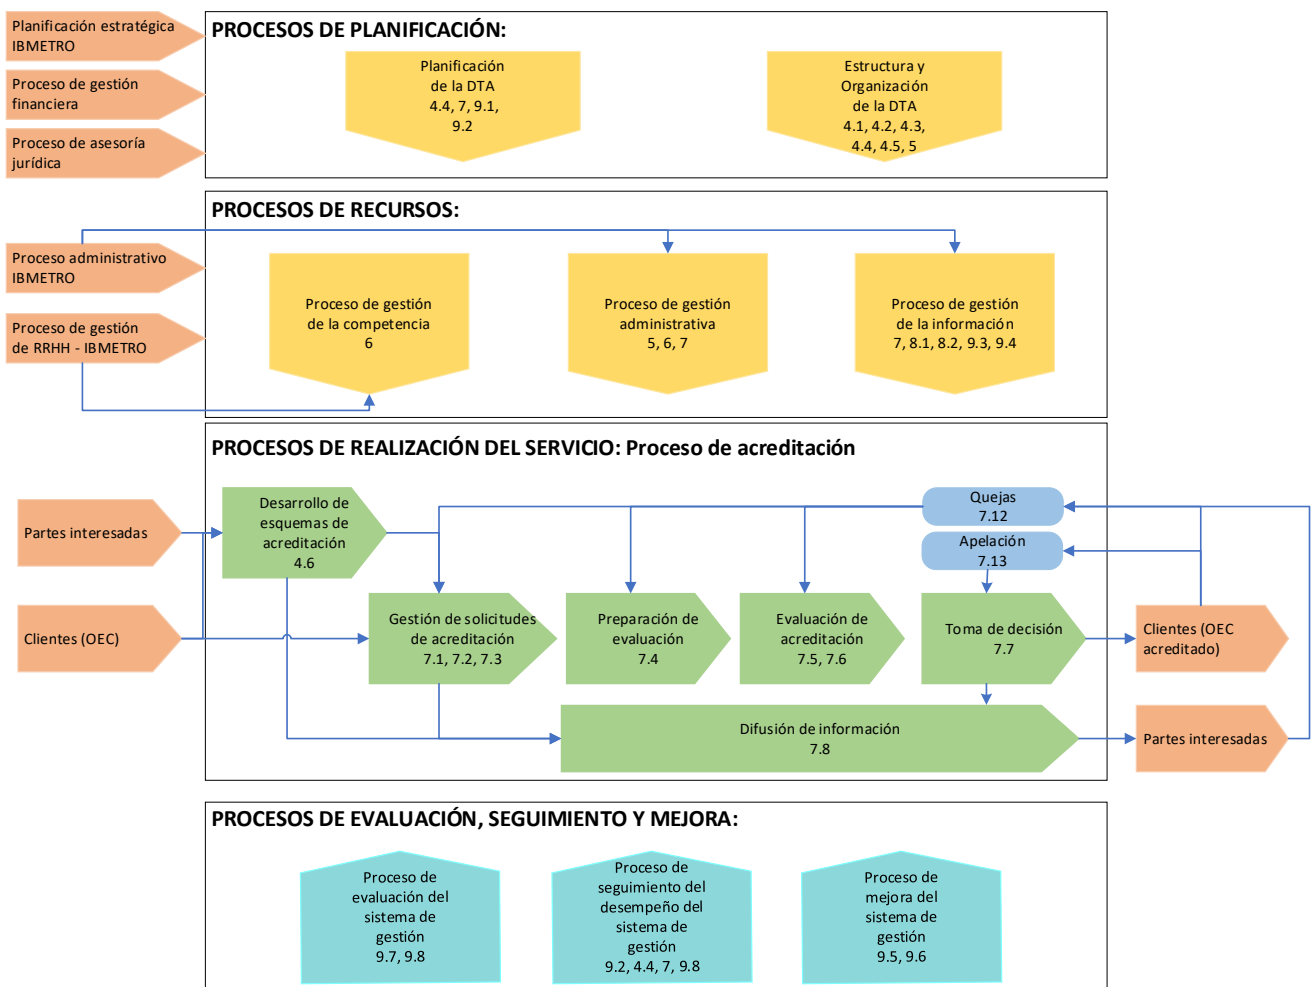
Planificación estratégica IBMETRO

Proceso de gestión financiera

Proceso de asesoría jurídica

PROCESOS DE PLANIFICACIÓN:

Planificación de la DTA
4.4, 7, 9.1, 9.2

Estructura y Organización de la DTA
4.1, 4.2, 4.3, 4.4, 4.5, 5

PROCESOS DE RECURSOS:

Proceso administrativo IBMETRO

Proceso de gestión de RRHH - IBMETRO

Proceso de gestión de la competencia
6

Proceso de gestión administrativa
5, 6, 7

Proceso de gestión de la información
7, 8.1, 8.2, 9.3, 9.4

PROCESOS DE REALIZACIÓN DEL SERVICIO: Proceso de acreditación

Partes interesadas

Clientes (OEC)

Desarrollo de esquemas de acreditación
4.6

Quejas
7.12

Apelación
7.13

Gestión de solicitudes de acreditación
7.1, 7.2, 7.3

Preparación de evaluación
7.4

Evaluación de acreditación
7.5, 7.6

Toma de decisión
7.7

Clientes (OEC acreditado)

Difusión de información
7.8

Partes interesadas

PROCESOS DE EVALUACIÓN, SEGUIMIENTO Y MEJORA:

Proceso de evaluación del sistema de gestión
9.7, 9.8

Proceso de seguimiento del desempeño del sistema de gestión
9.2, 4.4, 7, 9.8

Proceso de mejora del sistema de gestión
9.5, 9.6